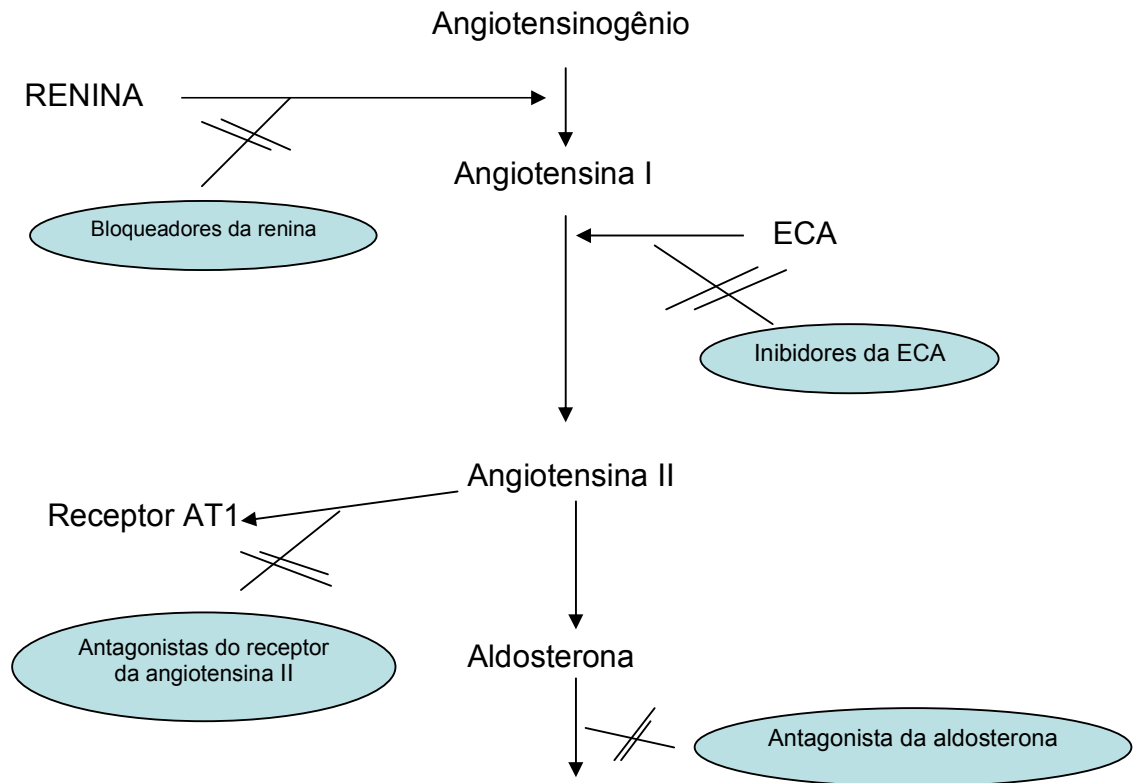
Angiotensinogênio

RENINA

Angiotensina I

Bloqueadores da renina

ECA

Inibidores da ECA

Angiotensina II

Receptor AT1

Antagonistas do receptor da angiotensina II

Aldosterona

Antagonista da aldosterona